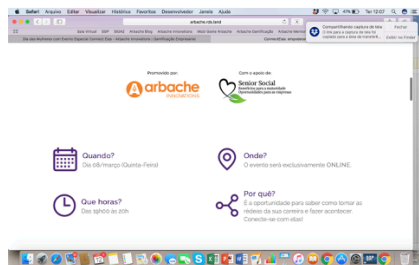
Safari Arquivo Editar Visualizar Histórico Favoritos Desenvolvedor Janela Ajuda
arbache.rds.land
Ter 13:07
Compartilhando captura de tela
Clique para a captura de tela foi copiada para a área de transferência.
Fechar
Salvar no Finder

Promovido por:
arbache
INNOVATIONS

Com o apoio de:
Senior Social
Benefícios para a maturidade
Oportunidades para as empresas

Quando?
Dia 08/março (Quinta-Feira)

Onde?
O evento será exclusivamente ONLINE.

Que horas?
Das 19h00 às 20h

Por quê?
É a oportunidade para saber como tomar as rédeas da sua carreira e fazer acontecer. Conecte-se com elas!